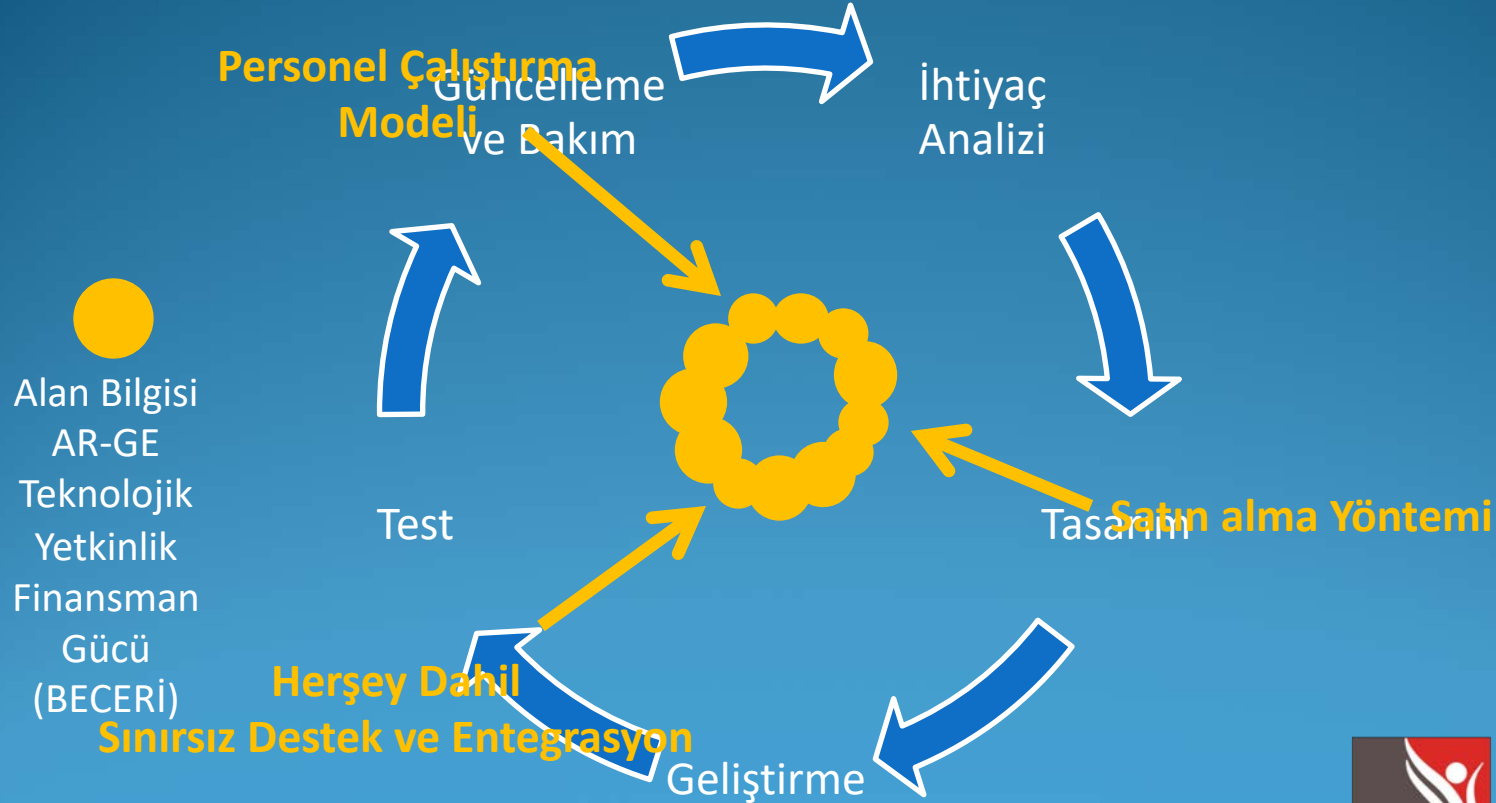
Personel Çalıştırma Modeli

Güncelleme ve Bakım

İhtiyaç Analizi

Alan Bilgisi
AR-GE
Teknolojik
Yetkinlik
Finansman
Gücü
(BECERİ)

Test

Tasarım

Satın alma Yöntemi

Herşey Dahil
Sınırsız Destek ve Entegrasyon

Geliştirme